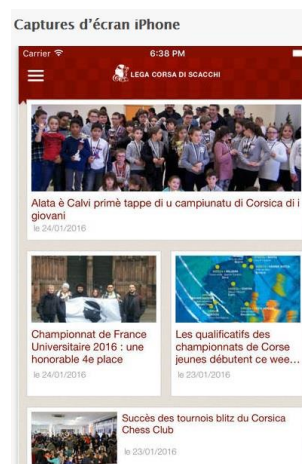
Captures d'écran iPhone

Carrier
6:38 PM

LEGA CORSA DI SCACCHI

Alata è Calvi primè tappe di u campiunatu di Corsica di i giovani
le 24/01/2016

Championnat de France Universitaire 2016 : une honorable 4e place
le 24/01/2016

Les qualificatifs des championnats de Corse jeunes débutent ce wee...
le 23/01/2016

Succès des tournois blitz du Corsica Chess Club
le 23/01/2016